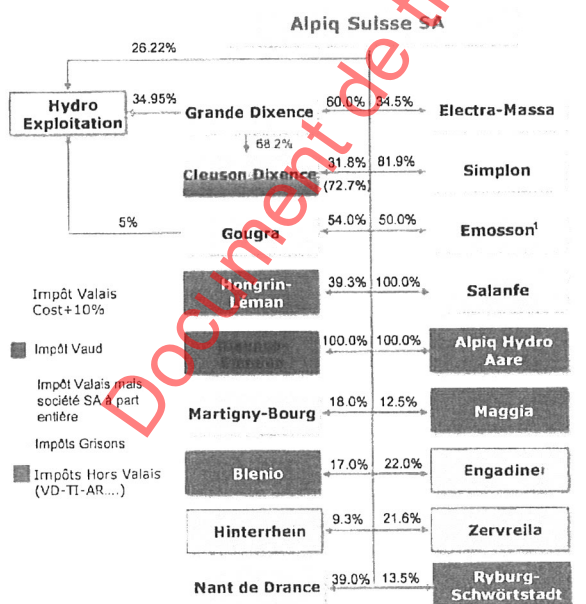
Alpiq Suisse SA

26.22%

Hydro Exploitation

34.95%

Grande Dixence

60.0%

34.5%

Electra-Massa

68.2%

Cleuson Dixence

31.8%

(72.7%)

81.9%

Simplon

5%

Gougra

54.0%

50.0%

Emosson¹

Impôt Valais Cost+10%

Hongrin-Léman

39.3%

100.0%

Salanfe

Impôt Vaud

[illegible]

100.0%

100.0%

Alpiq Hydro Aare

Impôt Valais mais société SA à part entière

Martigny-Bourg

18.0%

12.5%

Maggia

Impôts Grisons

Impôts Hors Valais (VD-TI-AR....)

Blenio

17.0%

22.0%

Engadine

Hinterrhein

9.3%

21.6%

Zervreila

Nant de Drance

39.0%

13.5%

Ryburg-Schwörtstadt

Document de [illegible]